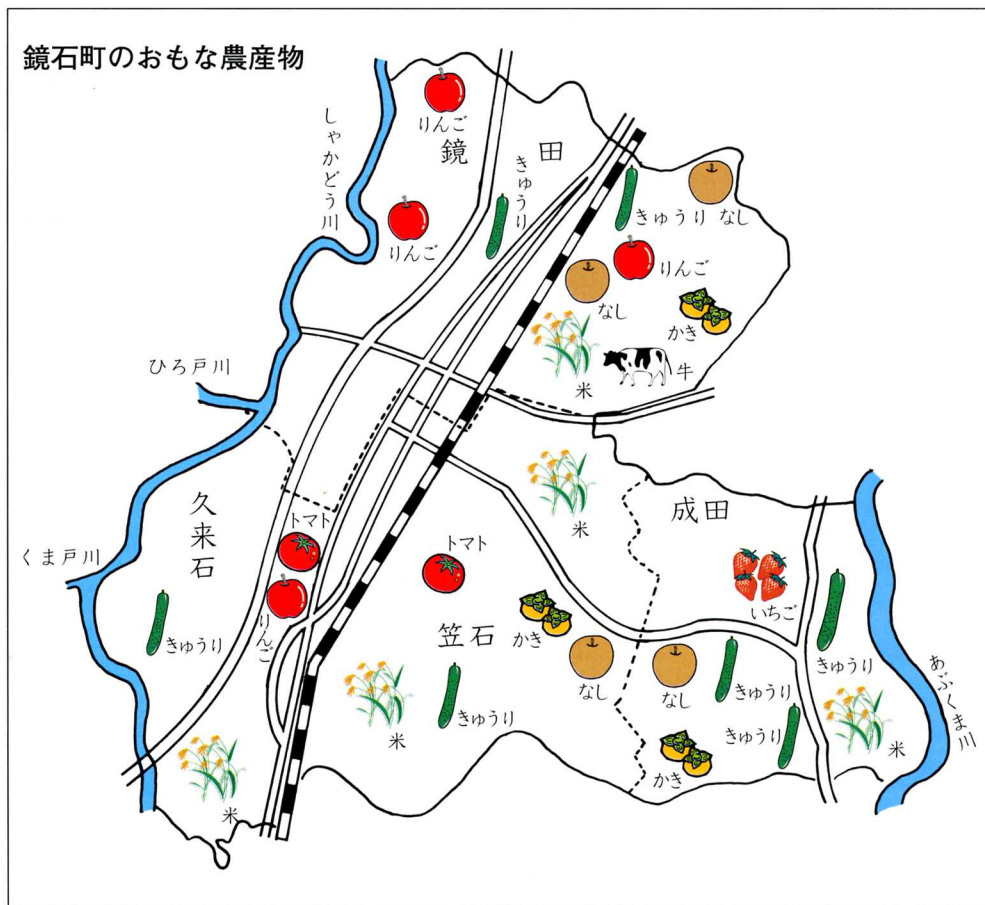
鏡石町のおもな農産物

しゃかどう川

りんご

鏡

田

きゅうり

りんご

きゅうり

なし

りんご

なし

かき

牛

米

ひろ戸川

久来石

トマト

りんご

くま戸川

きゅうり

米

トマト

米

成田

いちご

笠石

かき

なし

なし

きゅうり

きゅうり

きゅうり

きゅうり

米

かき

米

あぶくま川